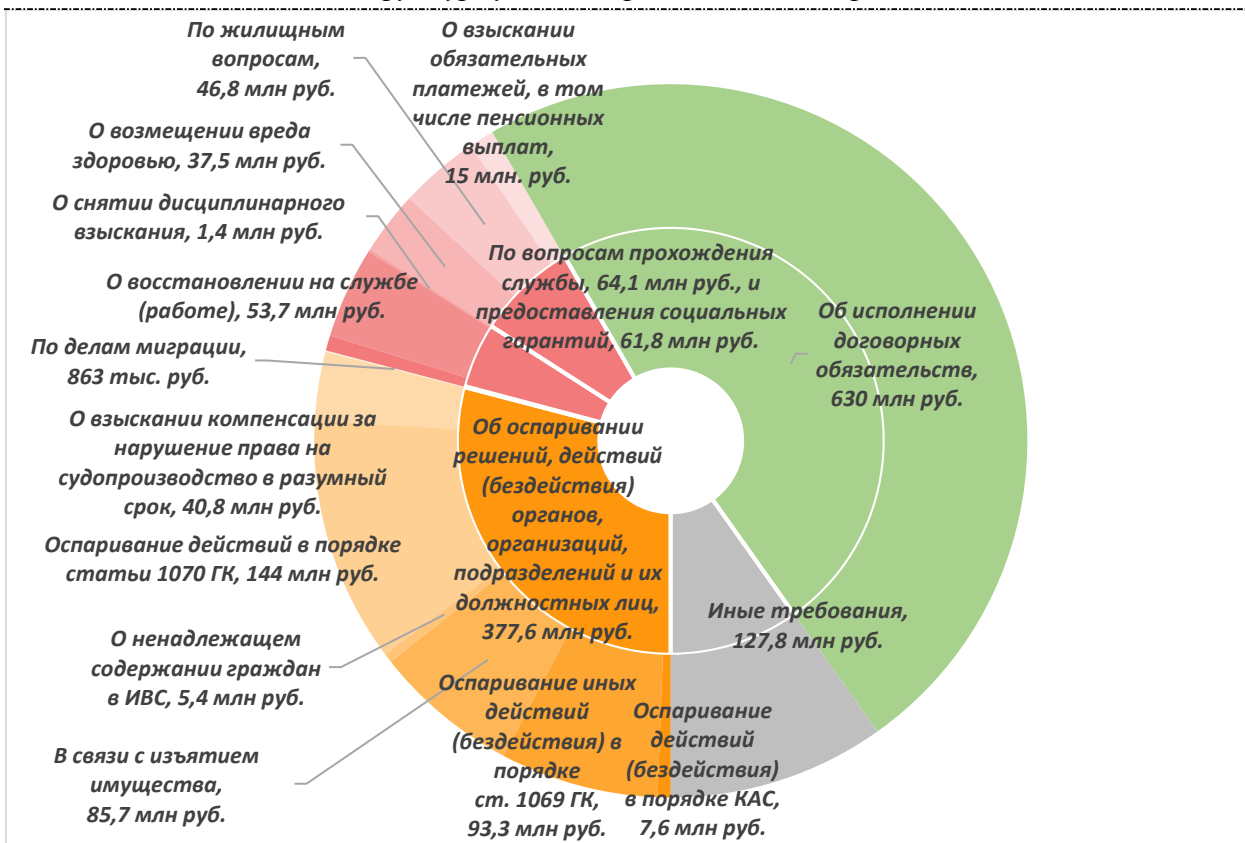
По жилищным вопросам, 46,8 млн руб.

О взыскании обязательных платежей, в том числе пенсионных выплат, 15 млн. руб.

О возмещении вреда здоровью, 37,5 млн руб.

О снятии дисциплинарного взыскания, 1,4 млн руб.

О восстановлении на службе (работе), 53,7 млн руб.

По делам миграции, 863 тыс. руб.

О взыскании компенсации за нарушение права на судопроизводство в разумный срок, 40,8 млн руб.

Оспаривание действий в порядке статьи 1070 ГК, 144 млн руб.

О ненадлежащем содержании граждан в ИВС, 5,4 млн руб.

В связи с изъятием имущества, 85,7 млн руб.

По вопросам прохождения службы, 64,1 млн руб., и предоставления социальных гарантий, 61,8 млн руб.

Об исполнении договорных обязательств, 630 млн руб.

Об оспаривании решений, действий (бездействия) органов, организаций, подразделений и их должностных лиц, 377,6 млн руб.

Иные требования, 127,8 млн руб.

Оспаривание иных действий (бездействия) в порядке ст. 1069 ГК, 93,3 млн руб.

Оспаривание действий (бездействия) в порядке КАС, 7,6 млн руб.